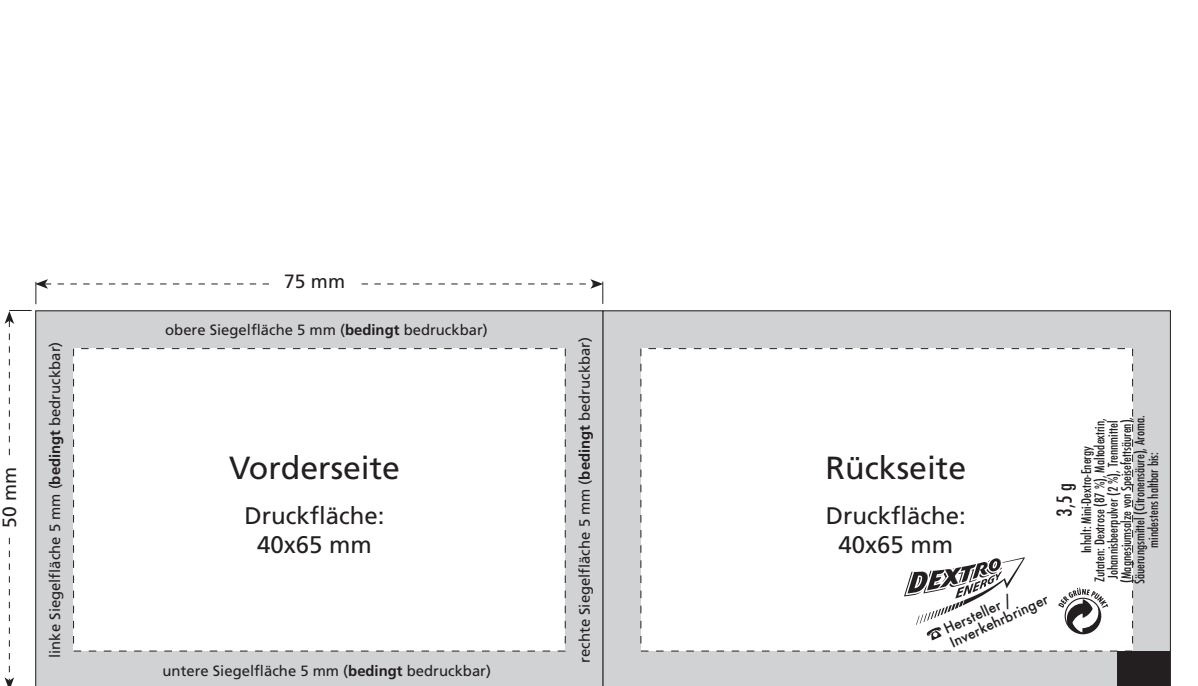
75 mm

50 mm

obere Siegelfläche 5 mm (**bedingt** bedruckbar)

linke Siegelfläche 5 mm (**bedingt** bedruckbar)

Vorderseite

Druckfläche:
40x65 mm

rechte Siegelfläche 5 mm (**bedingt** bedruckbar)

untere Siegelfläche 5 mm (**bedingt** bedruckbar)

Rückseite

Druckfläche:
40x65 mm

DEXTRO ENERGY

Hersteller / Inverkehrbringer

DER GRÜNE PUNKT

3,5 g

Inhalt: Mini-Dextro-Energy
Zutaten: Dextrose (87 %), Maltodextrin, Johannisbeerpulver (2 %), Trennmittel (Magnesiumsalze von Speisefettsäuren), Säuerungsmittel (Citronensäure), Aroma.
mindestens haltbar bis: